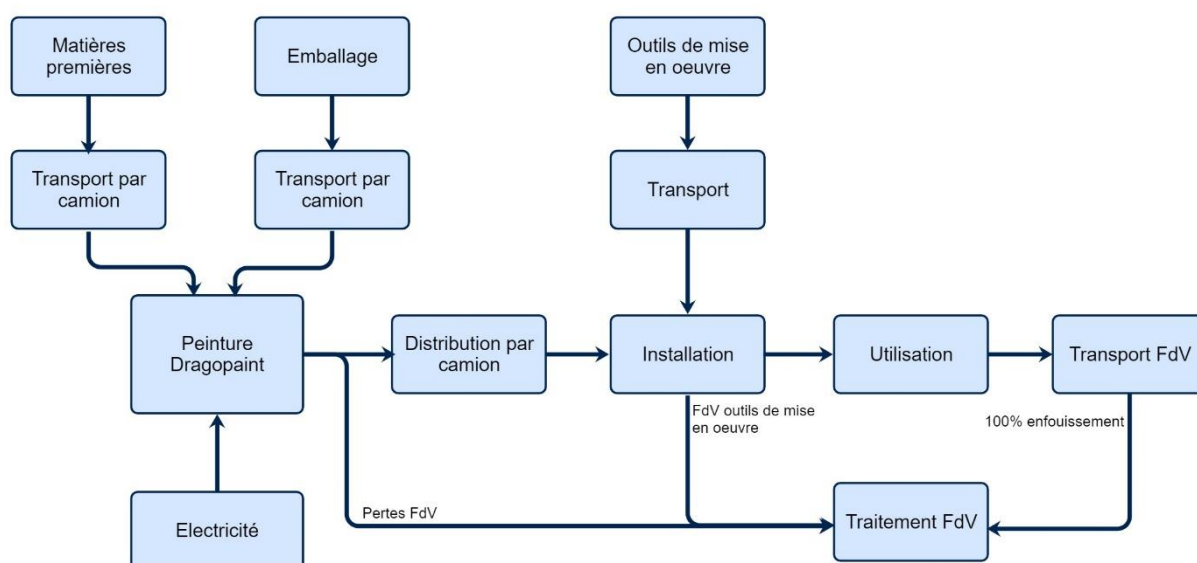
Matières premières

Emballage

Outils de mise en oeuvre

Transport par camion

Transport par camion

Transport

Peinture Dragopaint

Distribution par camion

Installation

Utilisation

Transport FdV

FdV outils de mise en oeuvre

100% enfouissement

Pertes FdV

Electricité

Traitement FdV